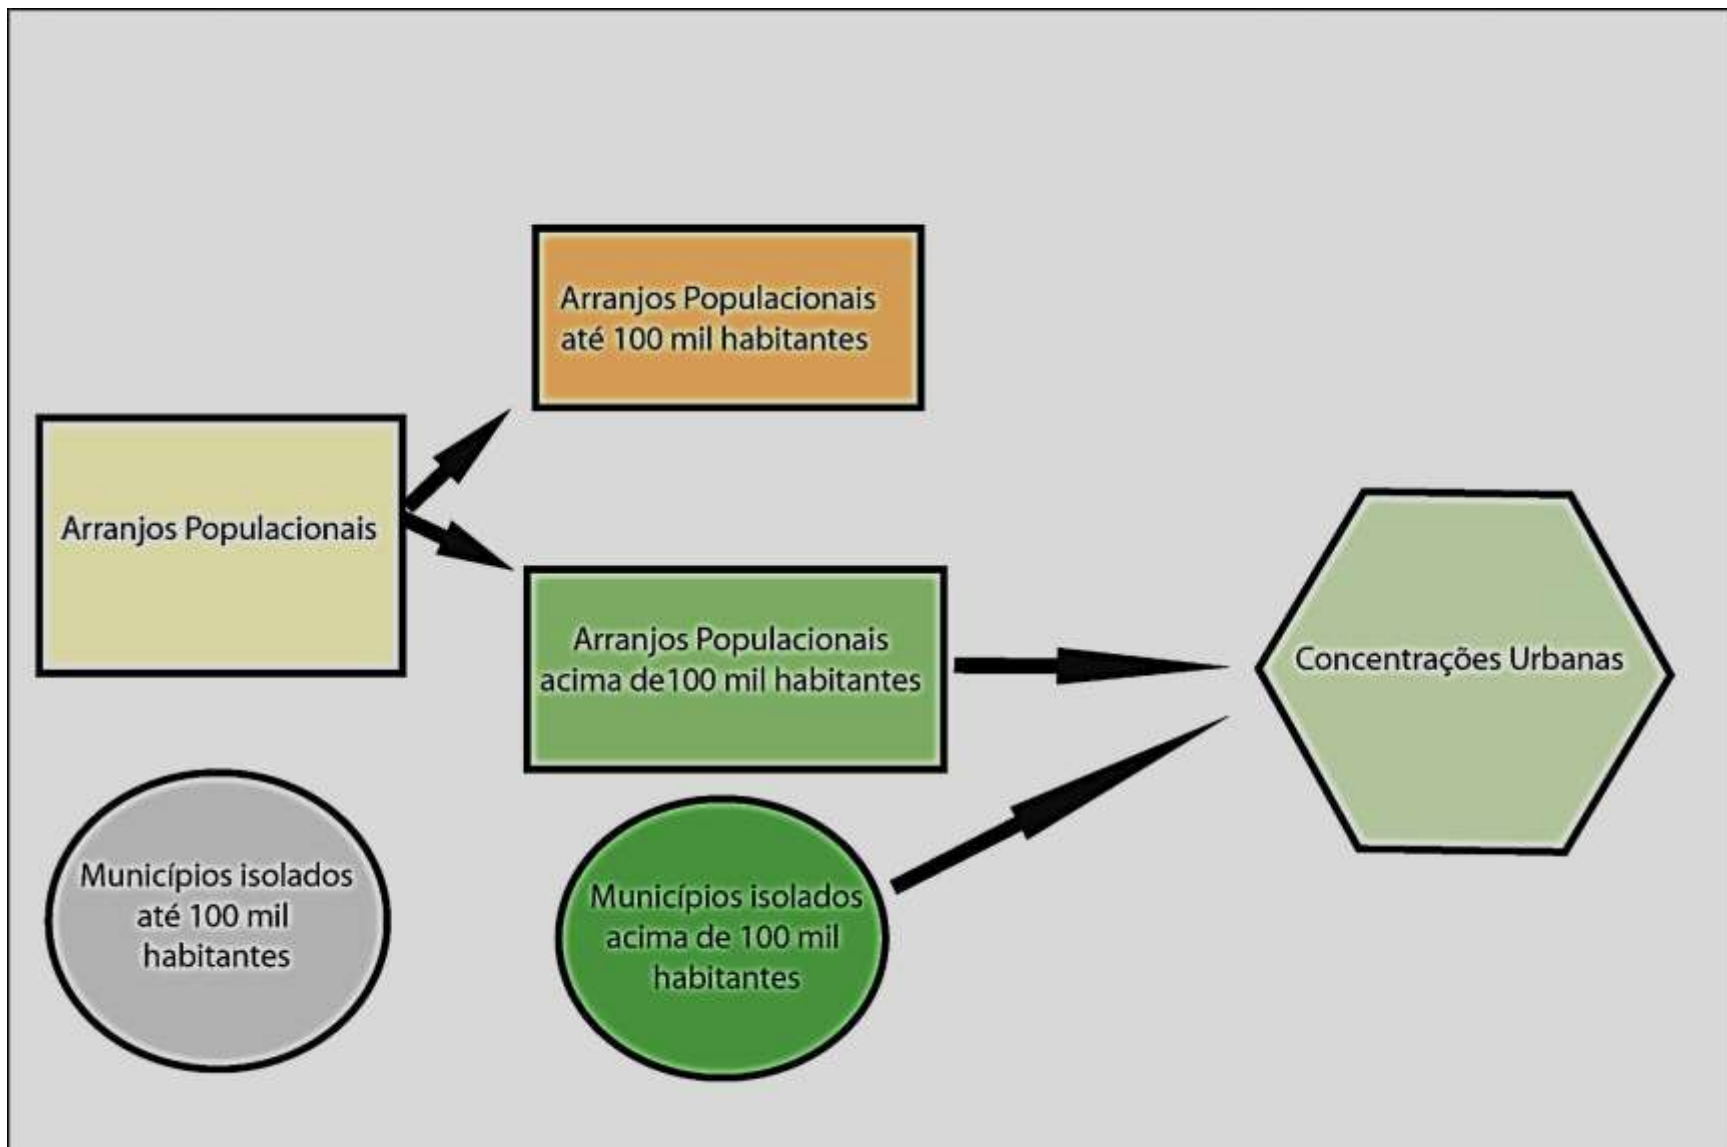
Arranjos Populacionais até 100 mil habitantes

Arranjos Populacionais

Arranjos Populacionais acima de100 mil habitantes

Concentrações Urbanas

Municípios isolados até 100 mil habitantes

Municípios isolados acima de 100 mil habitantes